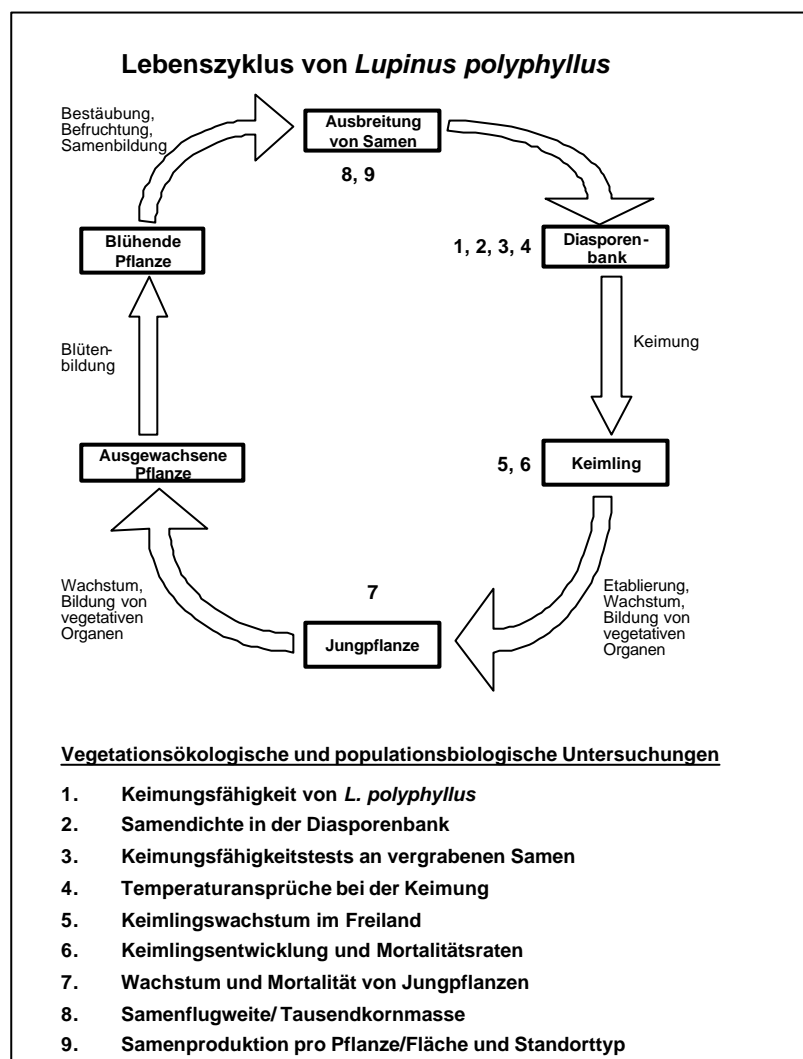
Lebenszyklus von *Lupinus polyphyllus*

Bestäubung, Befruchtung, Samenbildung

Ausbreitung von Samen

8, 9

Diasporenbank

1, 2, 3, 4

Keimung

Blühende Pflanze

Blütenbildung

Keimling

5, 6

Ausgewachsene Pflanze

Wachstum, Bildung von vegetativen Organen

7

Jungpflanze

Etablierung, Wachstum, Bildung von vegetativen Organen

Vegetationsökologische und populationsbiologische Untersuchungen

1. Keimungsfähigkeit von *L. polyphyllus*
2. Samendichte in der Diasporenbank
3. Keimungsfähigkeitstests an vergrabenen Samen
4. Temperaturansprüche bei der Keimung
5. Keimlingswachstum im Freiland
6. Keimlingsentwicklung und Mortalitätsraten
7. Wachstum und Mortalität von Jungpflanzen
8. Samenflugweite/ Tausendkornmasse
9. Samenproduktion pro Pflanze/Fläche und Standorttyp